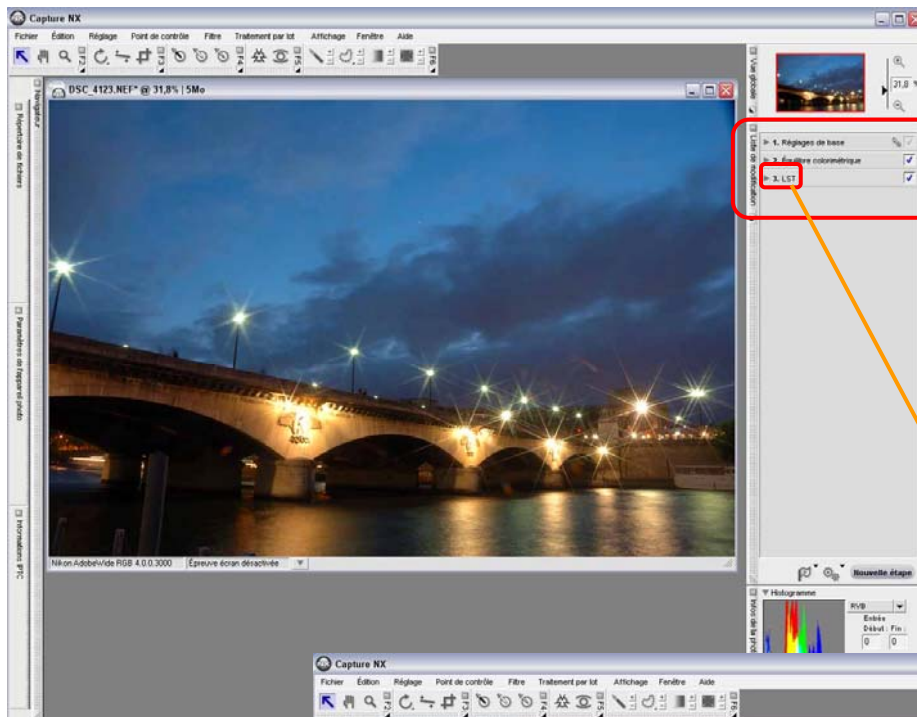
Capture NX

Fichier Édition Réglage Point de contrôle Filtre Traitement par lot Affichage Fenêtre Aide

DSC_4123.NEF* @ 31,8% | 5Mo

Navigateur

Répertoire de fichiers

Paramètres de l'appareil photo

Informations IPTC

Nikon AdobeWide RGB 4.0.0.3000 Épreuve écran désactivée

Vue globale

31,0

Liste de modification

1. Réglages de base

2. Équilibre colorimétrique

3. LST

Nouvelle étape

Histogramme

RVB

Entrée

Début : Fin :

0 0

Capture NX

Fichier Édition Réglage Point de contrôle Filtre Traitement par lot Affichage Fenêtre Aide